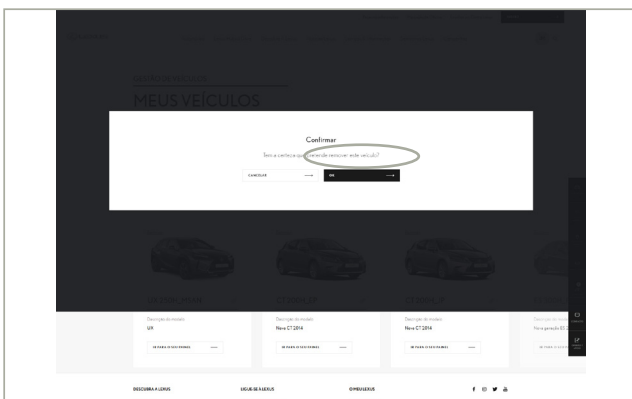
MEUS VEÍCULOS

Confirmar

Tem a certeza que pretende remover este veículo?

CANCELAR

SIM

Descrição do modelo
UX

IR PARA O SEU PERFIL

Descrição do modelo
New CT 2014

IR PARA O SEU PERFIL

Descrição do modelo
New CT 2014

IR PARA O SEU PERFIL

Descrição do modelo
Nova geração ES 2

IR PARA O SEU PERFIL

DESCUBRA A LEXUS

SIGUE-SE A LEXUS

O MEU LEXUS